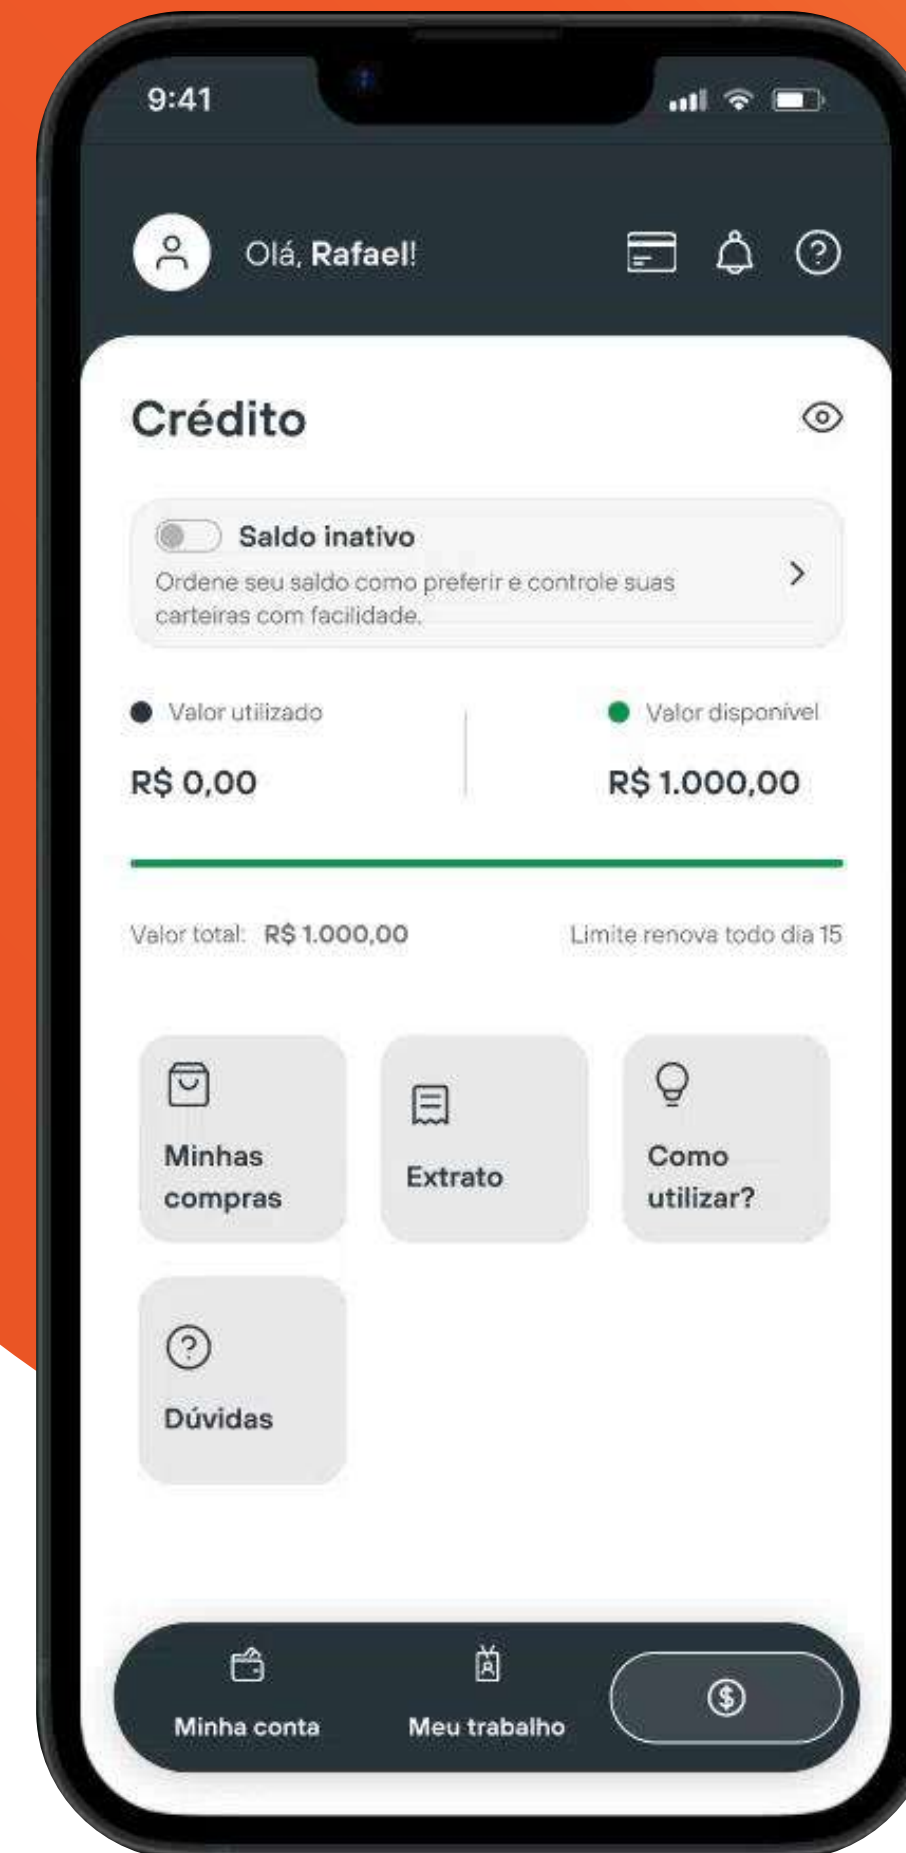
9:41

Olá, Rafael!

Crédito

Saldo inativo

Ordene seu saldo como preferir e controle suas carteiras com facilidade.

Valor utilizado

R$ 0,00

Valor disponível

R$ 1.000,00

Valor total: R$ 1.000,00

Limite renova todo dia 15

Minhas compras

Extrato

Como utilizar?

Dúvidas

Minha conta

Meu trabalho